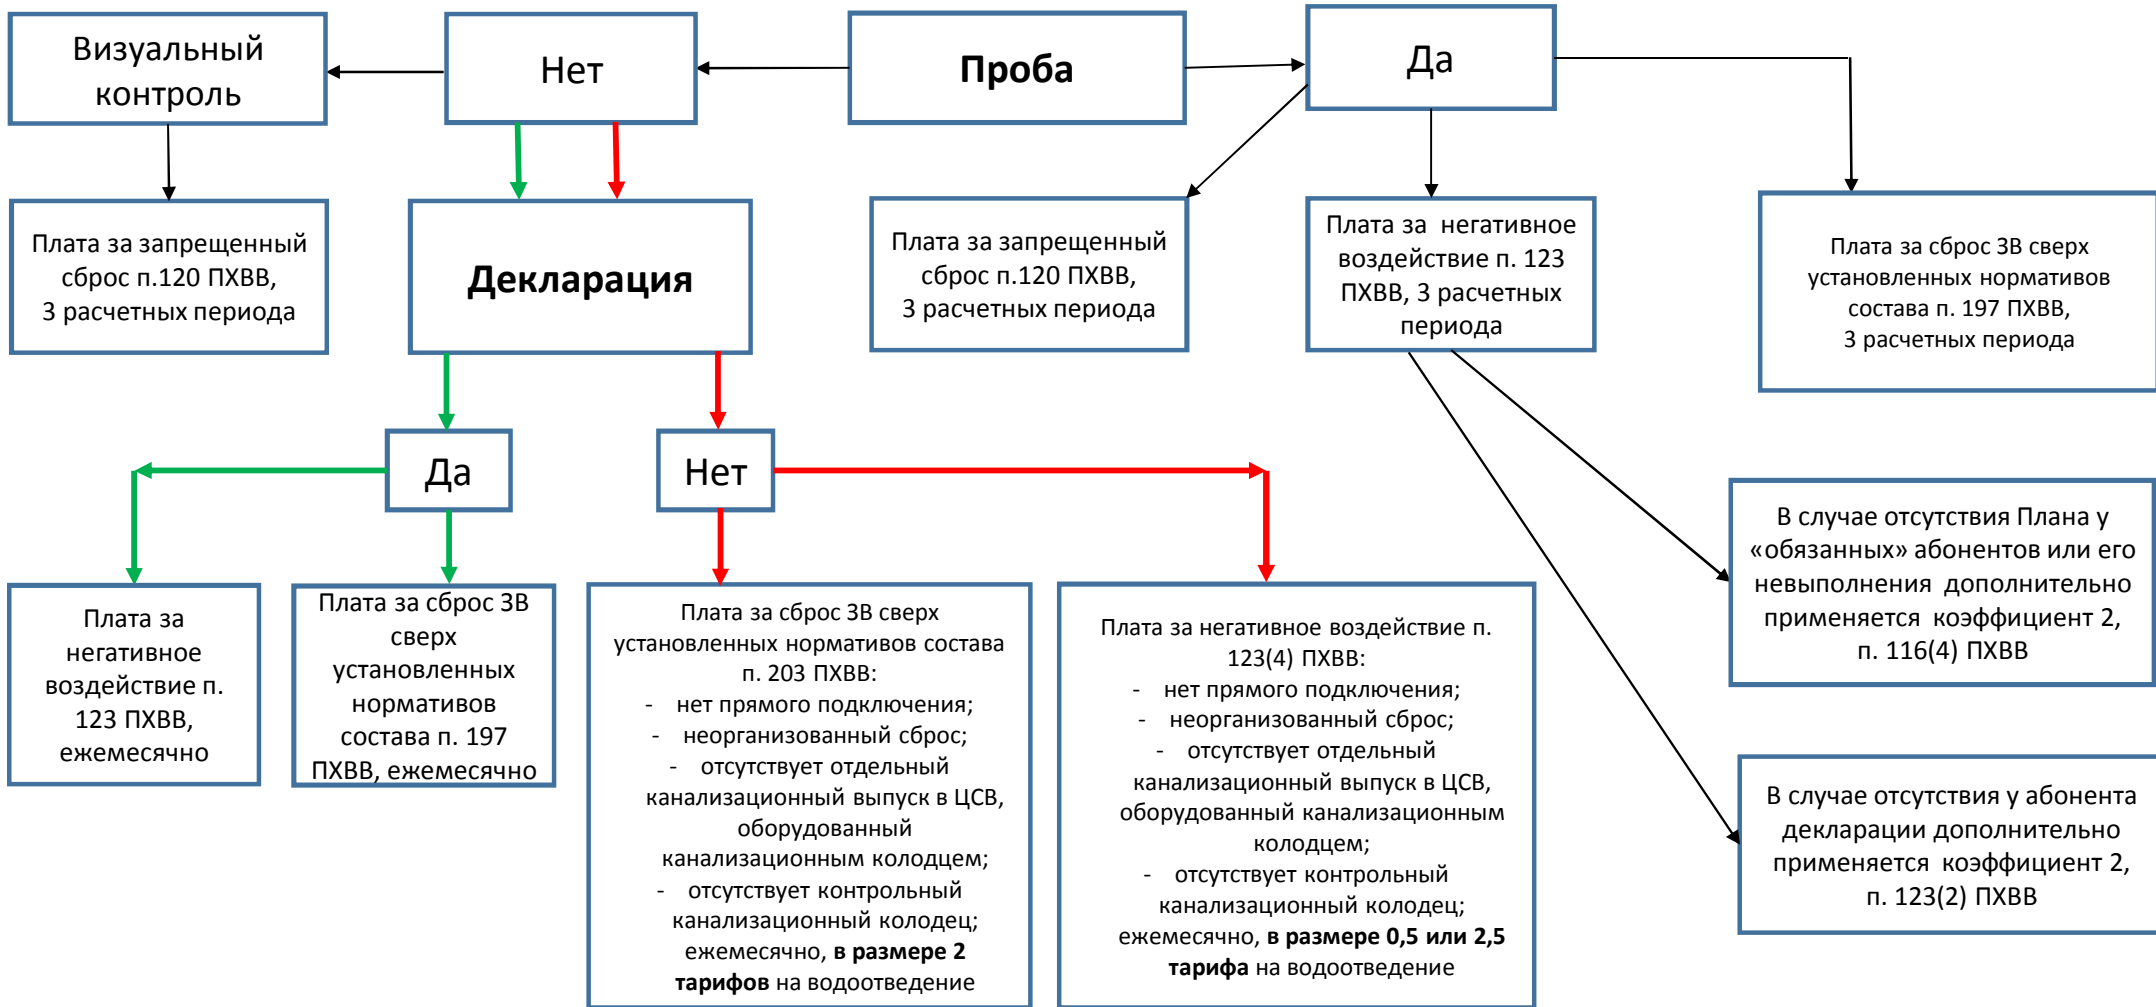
Визуальный контроль

Нет

Проба

Да

Плата за запрещенный сброс п.120 ПХВВ, 3 расчетных периода

Декларация

Плата за запрещенный сброс п.120 ПХВВ, 3 расчетных периода

Плата за негативное воздействие п. 123 ПХВВ, 3 расчетных периода

Плата за сброс ЗВ сверх установленных нормативов состава п. 197 ПХВВ, 3 расчетных периода

Да

Нет

В случае отсутствия Плана у «обязанных» абонентов или его невыполнения дополнительно применяется коэффициент 2, п. 116(4) ПХВВ

Плата за негативное воздействие п. 123 ПХВВ, ежемесячно

Плата за сброс ЗВ сверх установленных нормативов состава п. 197 ПХВВ, ежемесячно

Плата за сброс ЗВ сверх установленных нормативов состава п. 203 ПХВВ:
- нет прямого подключения;
- неорганизованный сброс;
- отсутствует отдельный канализационный выпуск в ЦСВ, оборудованный канализационным колодцем;
- отсутствует контрольный канализационный колодец;
ежемесячно, **в размере 2 тарифов** на водоотведение

Плата за негативное воздействие п. 123(4) ПХВВ:
- нет прямого подключения;
- неорганизованный сброс;
- отсутствует отдельный канализационный выпуск в ЦСВ, оборудованный канализационным колодцем;
- отсутствует контрольный канализационный колодец;
ежемесячно, **в размере 0,5 или 2,5 тарифа** на водоотведение

В случае отсутствия у абонента декларации дополнительно применяется коэффициент 2, п. 123(2) ПХВВ